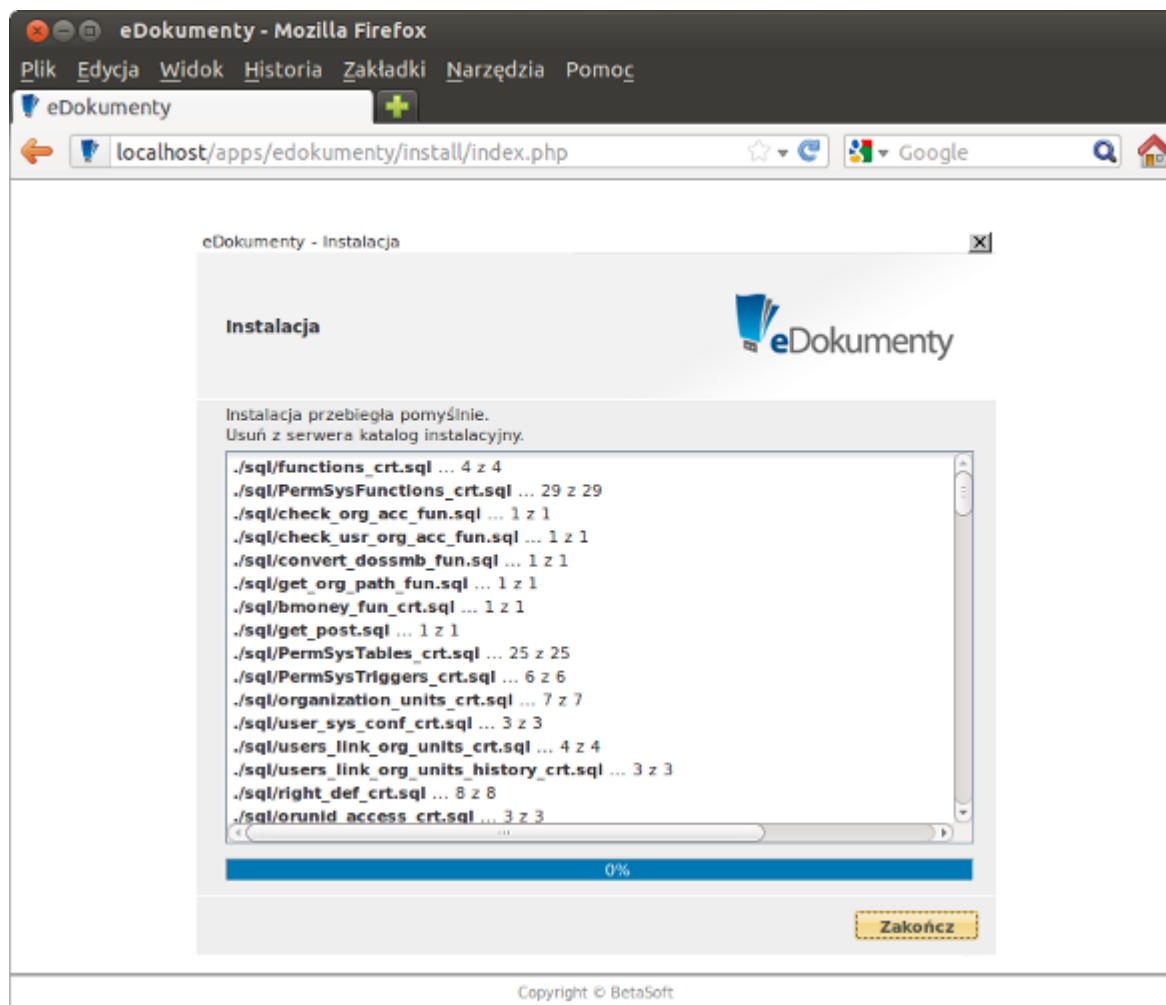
eDokumenty - Mozilla Firefox

Plik Edycja Widok Historia Zakładki Narzędzia Pomoc

eDokumenty

localhost/apps/edokumenty/install/index.php

Google

eDokumenty - Instalacja

Instalacja

eDokumenty

Instalacja przebiegła pomyślnie.
Usuń z serwera katalog instalacyjny.

./sql/functions_crt.sql ... 4 z 4
./sql/PermSysFunctions_crt.sql ... 29 z 29
./sql/check_org_acc_fun.sql ... 1 z 1
./sql/check_usr_org_acc_fun.sql ... 1 z 1
./sql/convert_dossmb_fun.sql ... 1 z 1
./sql/get_org_path_fun.sql ... 1 z 1
./sql/bmoney_fun_crt.sql ... 1 z 1
./sql/get_post.sql ... 1 z 1
./sql/PermSysTables_crt.sql ... 25 z 25
./sql/PermSysTriggers_crt.sql ... 6 z 6
./sql/organization_units_crt.sql ... 7 z 7
./sql/user_sys_conf_crt.sql ... 3 z 3
./sql/users_link_org_units_crt.sql ... 4 z 4
./sql/users_link_org_units_history_crt.sql ... 3 z 3
./sql/right_def_crt.sql ... 8 z 8
./sql/orunid_access_crt.sql ... 3 z 3

0%

Zakończ

Copyright © BetaSoft